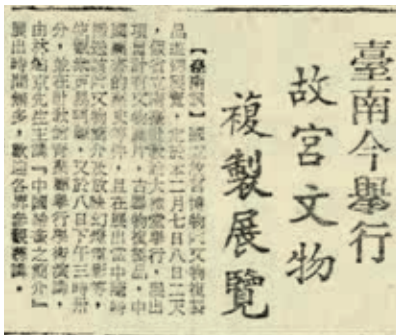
臺南今舉行
故宮文物
複製展覽

【臺南訊】國立故宮博物院文物複製品巡迴展覽，定於十二月七日八日二天，假省立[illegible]館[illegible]大禮堂舉行，展出項目計有文物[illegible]片、古器物複製品，中國書畫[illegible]，且在展出當中並加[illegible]映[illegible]文物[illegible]及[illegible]幻燈電影等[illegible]，文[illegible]八日下午三時卅分，並在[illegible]舉行學術演講，由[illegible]先生主講「中國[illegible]之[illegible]介」，展出時間頗多，歡迎各界參觀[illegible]。